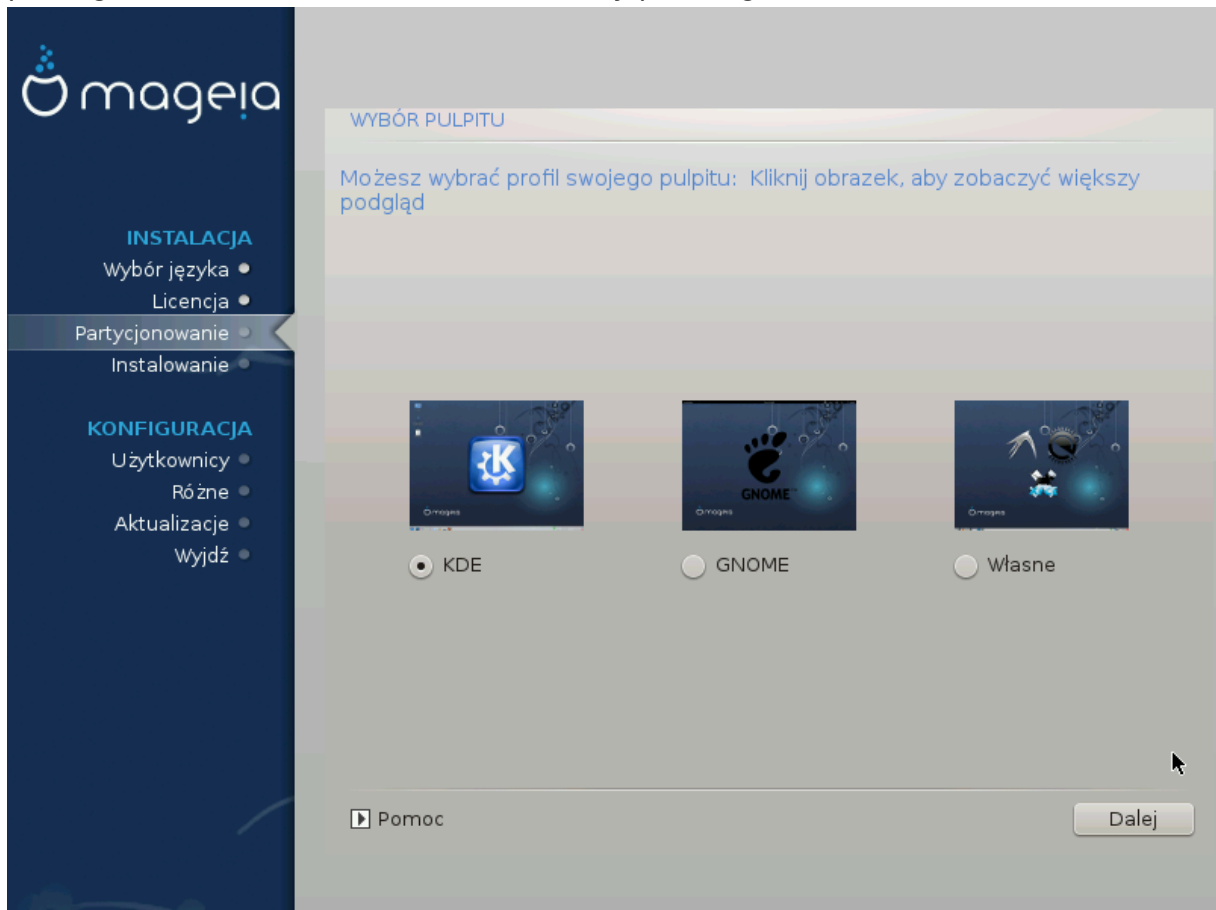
mageia

INSTALACJA
Wybór języka
Licencja
Partycjonowanie
Instalowanie

KONFIGURACJA
Użytkownicy
Różne
Aktualizacje
Wyjdź

WYBÓR PULPITU

Możesz wybrać profil swojego pulpitu: Kliknij obrazek, aby zobaczyć większy podgląd

GNOME

KDE
GNOME
Własne

Pomoc
Dalej